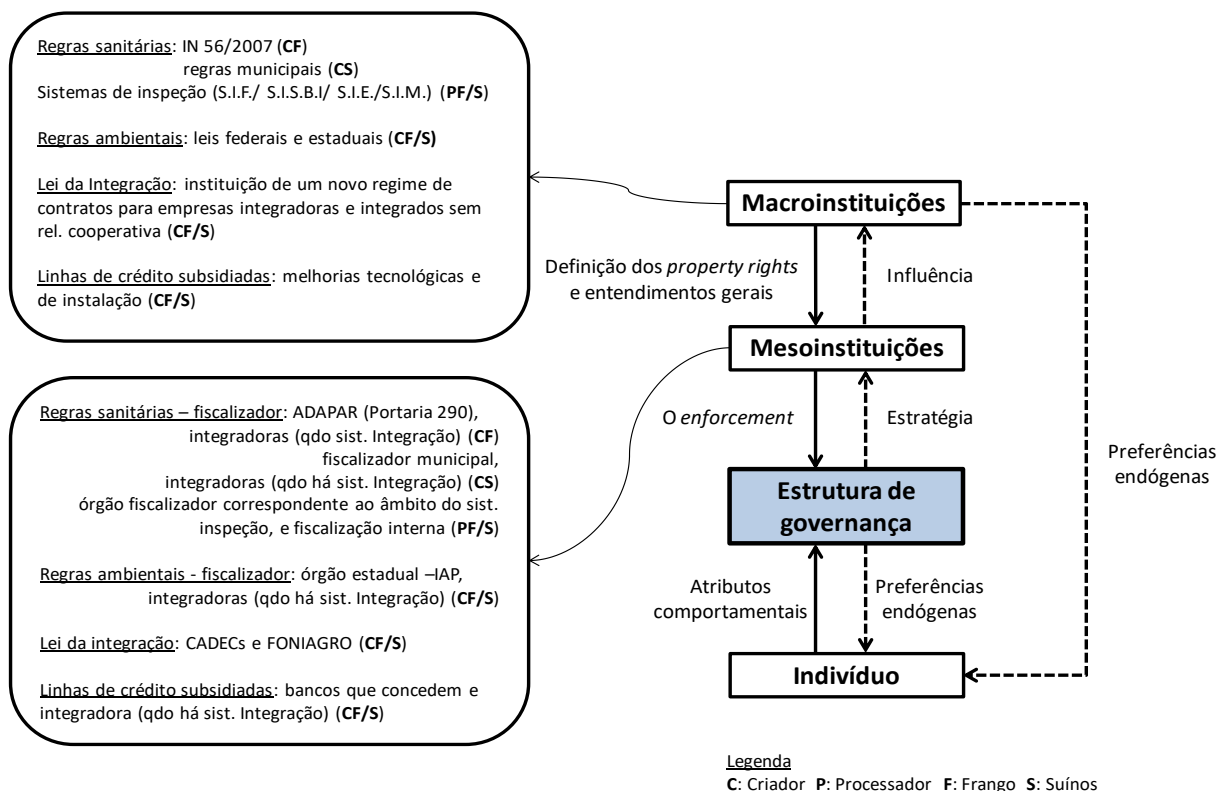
Regras sanitárias: IN 56/2007 (CF)
regras municipais (CS)
Sistemas de inspeção (S.I.F./ S.I.S.B.I/ S.I.E./S.I.M.) (PF/S)

Regras ambientais: leis federais e estaduais (CF/S)

Lei da Integração: instituição de um novo regime de contratos para empresas integradoras e integrados sem rel. cooperativa (CF/S)

Linhas de crédito subsidiadas: melhorias tecnológicas e de instalação (CF/S)

Regras sanitárias – fiscalizador: ADAPAR (Portaria 290), integradoras (qdo sist. Integração) (CF)
fiscalizador municipal, integradoras (qdo há sist. Integração) (CS)
órgão fiscalizador correspondente ao âmbito do sist. inspeção, e fiscalização interna (PF/S)

Regras ambientais - fiscalizador: órgão estadual –IAP, integradoras (qdo há sist. Integração) (CF/S)

Lei da integração: CADECs e FONIAGRO (CF/S)

Linhas de crédito subsidiadas: bancos que concedem e integradora (qdo há sist. Integração) (CF/S)

Macroinstituições

Definição dos property rights e entendimentos gerais

Influência

Mesoinstituições

O enforcement

Estratégia

Preferências endógenas

Estrutura de governança

Atributos comportamentais

Preferências endógenas

Indivíduo

Legenda
C: Criador P: Processador F: Frango S: Suínos